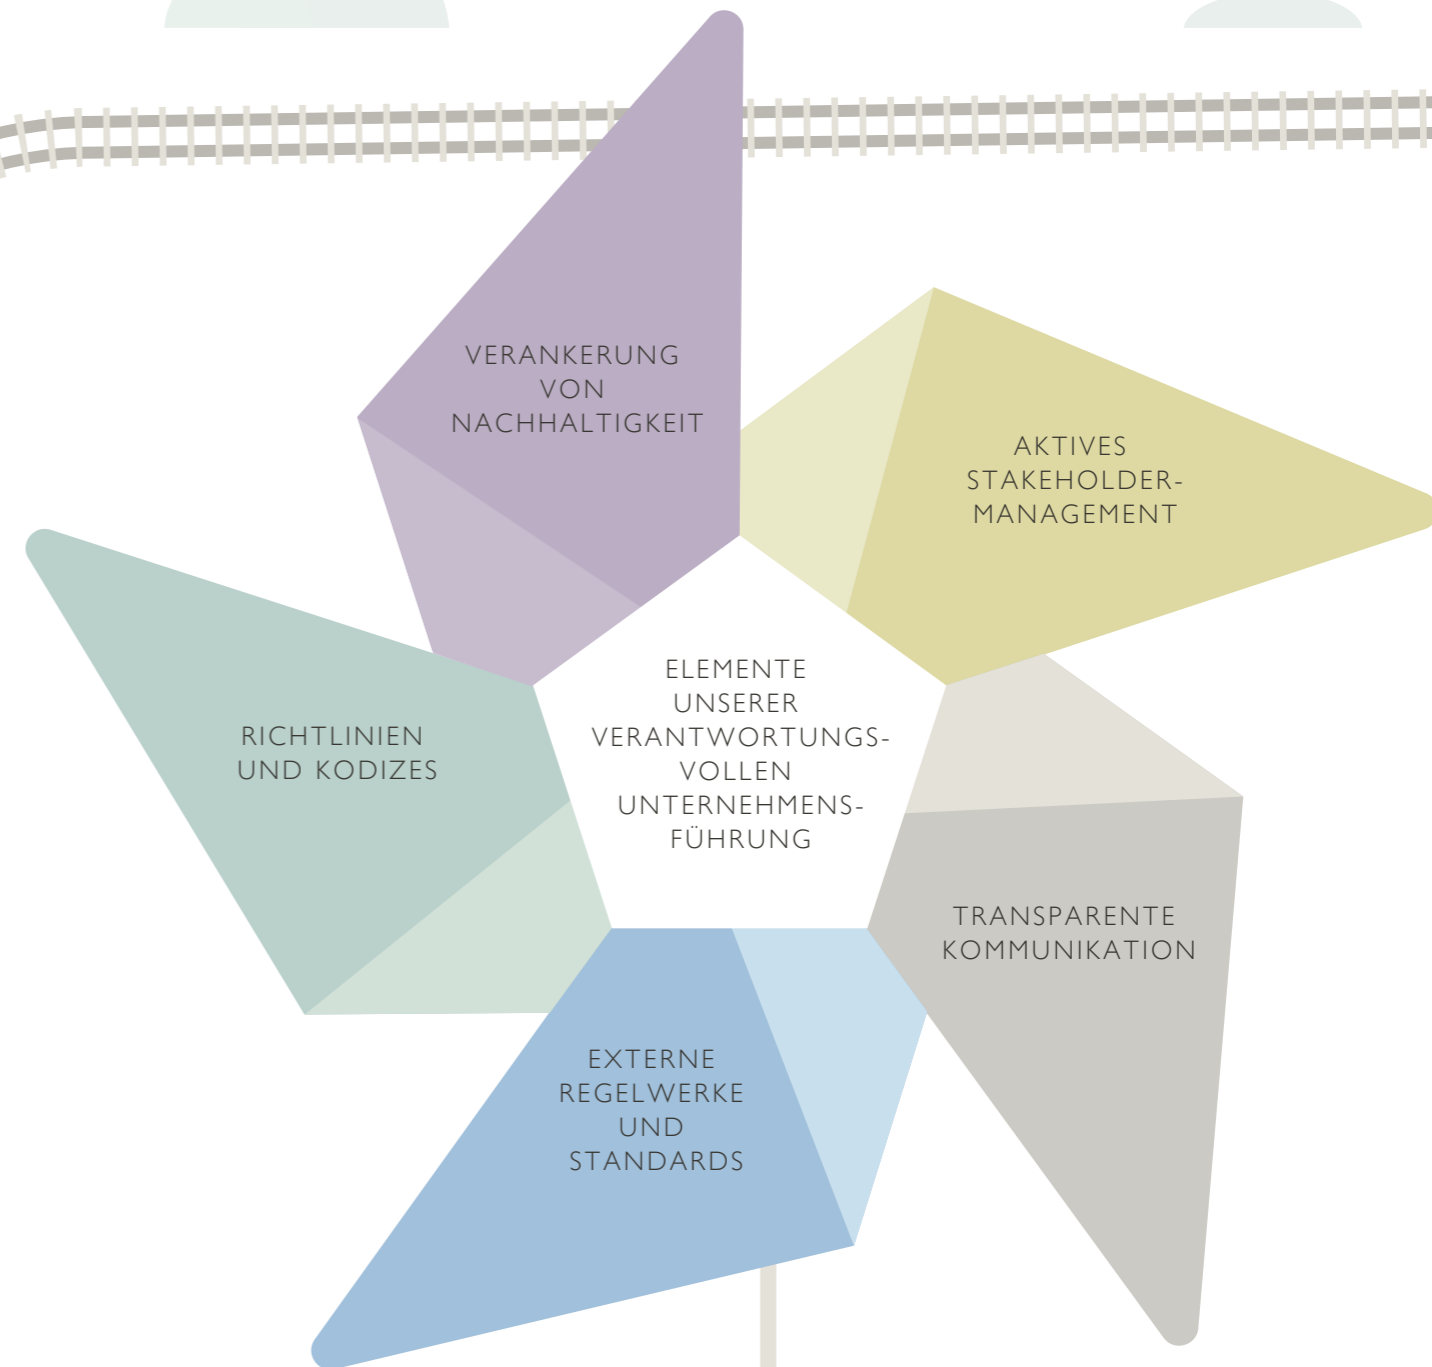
VERANKERUNG VON NACHHALTIGKEIT

AKTIVES STAKEHOLDER-MANAGEMENT

ELEMENTE UNSERER VERANTWORTUNGSVOLLEN UNTERNEHMENSFÜHRUNG

RICHTLINIEN UND KODIZES

TRANSPARENTE KOMMUNIKATION

EXTERNE REGELWERKE UND STANDARDS